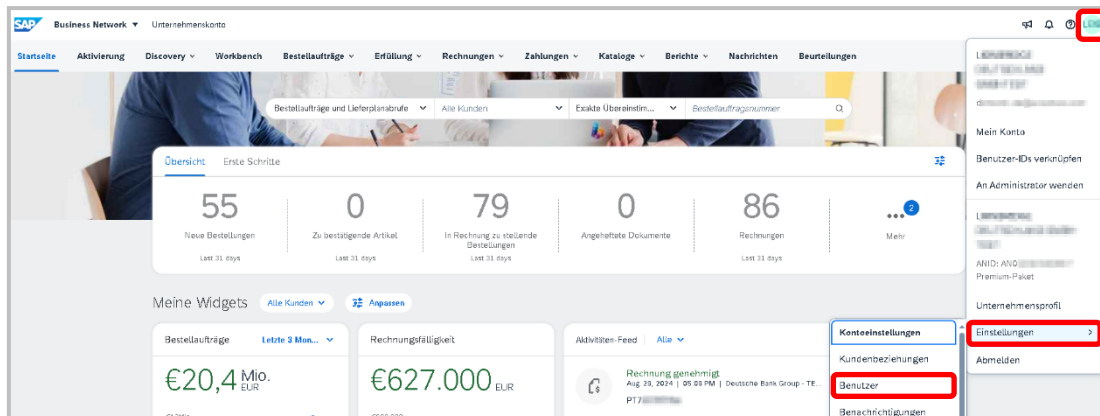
SAP Business Network ∨ Unternehmenskonto

Startseite Aktivierung Discovery ∨ Workbench Bestellaufträge ∨ Erfüllung ∨ Rechnungen ∨ Zahlungen ∨ Kataloge ∨ Berichte ∨ Nachrichten Beurteilungen

Bestellaufträge und Lieferplanabrufe ∨ Alle Kunden ∨ Exakte Übereinstim... ∨ Bestellauftragsnummer

Übersicht Erste Schritte

55
Neue Bestellungen
Last 31 days

0
Zu bestätigende Artikel
Last 31 days

79
In Rechnung zu stellende Bestellungen
Last 31 days

0
Angeheftete Dokumente

86
Rechnungen
Last 31 days

2
Mehr

Meine Widgets Alle Kunden ∨ Anpassen

Bestellaufträge Letzte 3 Mon... ∨
€20,4 Mio. EUR

Rechnungsfälligkeit
€627.000 EUR

Aktivitäten-Feed Alle ∨
Rechnung genehmigt
Aug. 29, 2024 | 05:58 PM | Deutsche Bank Group - TE...
PT7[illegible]

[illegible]
Mein Konto
Benutzer-IDs verknüpfen
An Administrator wenden
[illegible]
ANID: AN0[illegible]
Premium-Paket
Unternehmensprofil
Einstellungen >
Abmelden

Kontoeinstellungen
Kundenbeziehungen
Benutzer
Benachrichtigungen